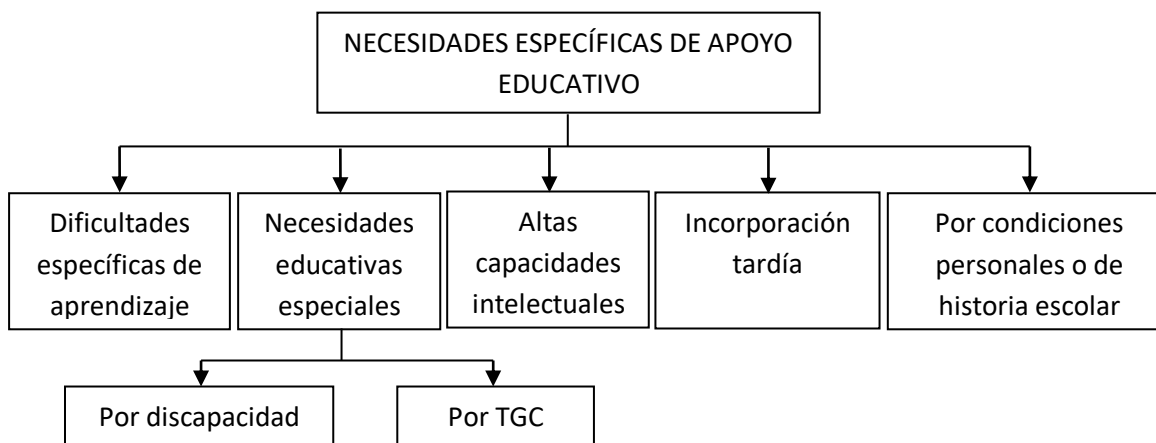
NECESIDADES ESPECÍFICAS DE APOYO EDUCATIVO

Dificultades específicas de aprendizaje

Necesidades educativas especiales

Altas capacidades intelectuales

Incorporación tardía

Por condiciones personales o de historia escolar

Por discapacidad

Por TGC